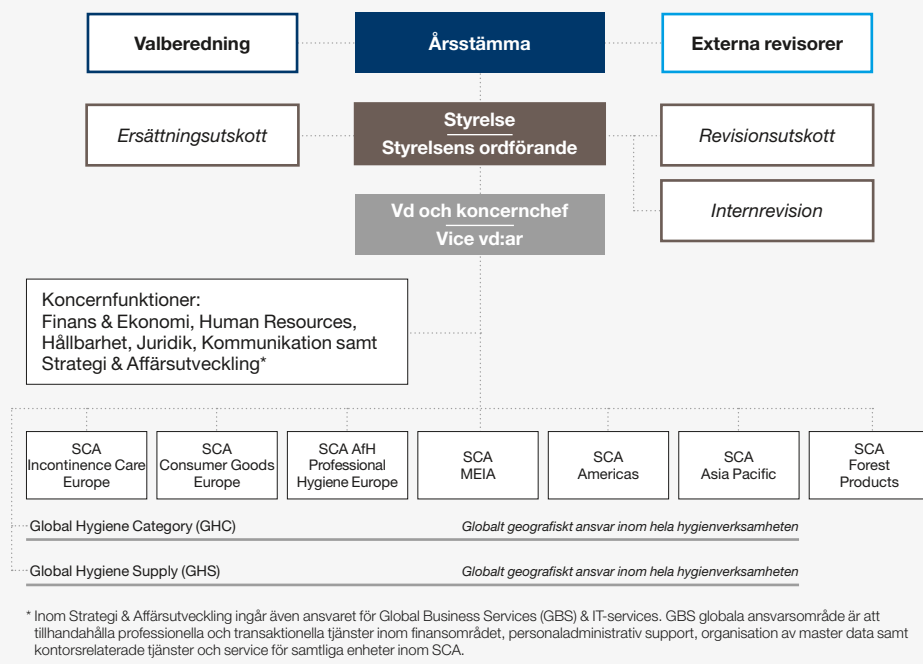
Valberedning

Årsstämma

Externa revisorer

Ersättningsutskott

Styrelse
Styrelsens ordförande

Revisionsutskott

Internrevision

Vd och koncernchef
Vice vd:ar

Koncernfunktioner:
Finans & Ekonomi, Human Resources, Hållbarhet, Juridik, Kommunikation samt Strategi & Affärsutveckling*

SCA Incontinence Care Europe

SCA Consumer Goods Europe

SCA AfH Professional Hygiene Europe

SCA MEIA

SCA Americas

SCA Asia Pacific

SCA Forest Products

Global Hygiene Category (GHC)

Globalt geografiskt ansvar inom hela hygienverksamheten

Global Hygiene Supply (GHS)

Globalt geografiskt ansvar inom hela hygienverksamheten

* Inom Strategi & Affärsutveckling ingår även ansvaret för Global Business Services (GBS) & IT-services. GBS globala ansvarsområde är att tillhandahålla professionella och transaktionella tjänster inom finansområdet, personaladministrativ support, organisation av master data samt kontorsrelaterade tjänster och service för samtliga enheter inom SCA.